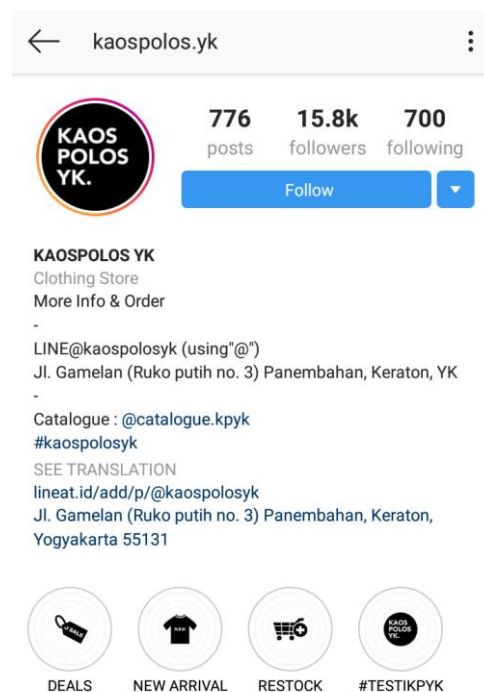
kaospolos.yk

KAOS POLOS YK.

776 posts

15.8k followers

700 following

Follow

KAOSPOLOS YK
Clothing Store
More Info & Order
-
LINE@kaospolosyk (using"@")
Jl. Gamelan (Ruko putih no. 3) Panembahan, Keraton, YK
-
Catalogue : @catalogue.kpyk
#kaospolosyk
SEE TRANSLATION
lineat.id/add/p/@kaospolosyk
Jl. Gamelan (Ruko putih no. 3) Panembahan, Keraton, Yogyakarta 55131

SALE
DEALS

NEW
NEW ARRIVAL

RESTOCK

KAOS POLOS YK.
#TESTIKPYK